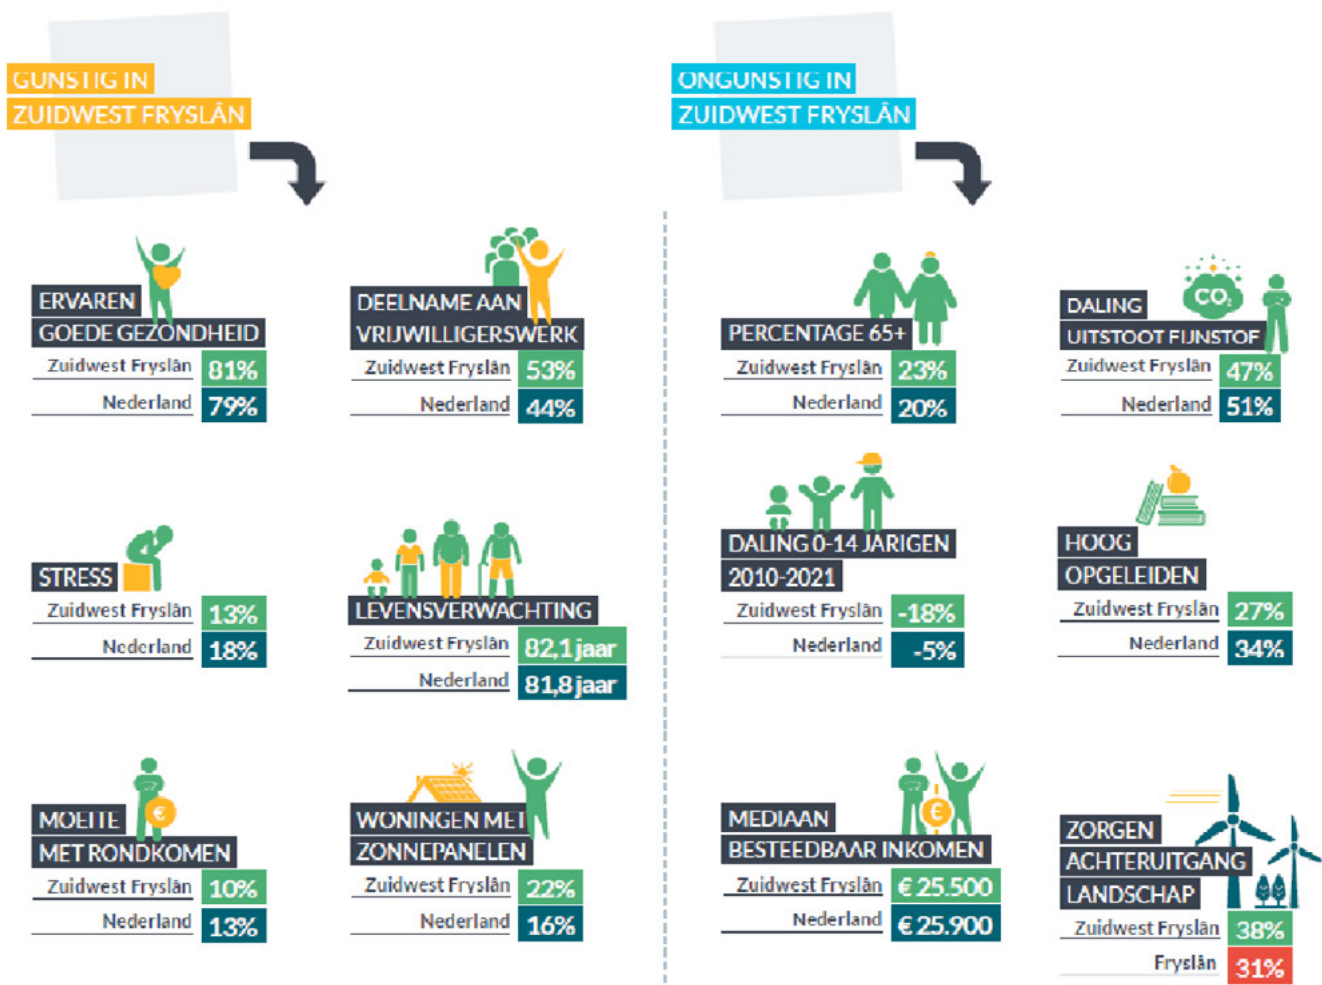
GUNSTIG IN
ZUIDWEST FRYSLÂN

ERVAREN
GOEDE GEZONDHEID
Zuidwest Fryslân 81%
Nederland 79%

DEELNAME AAN
VRIJWILLIGERSWERK
Zuidwest Fryslân 53%
Nederland 44%

STRESS
Zuidwest Fryslân 13%
Nederland 18%

LEVENSVERWACHTING
Zuidwest Fryslân 82,1 jaar
Nederland 81,8 jaar

MOEITE
MET RONDKOMEN
Zuidwest Fryslân 10%
Nederland 13%

WONINGEN MET
ZONNEPANELEN
Zuidwest Fryslân 22%
Nederland 16%

ONGUNSTIG IN
ZUIDWEST FRYSLÂN

PERCENTAGE 65+
Zuidwest Fryslân 23%
Nederland 20%

DALING
UITSTOOT FIJNSTOF
$CO_2$
Zuidwest Fryslân 47%
Nederland 51%

DALING 0-14 JARIGEN
2010-2021
Zuidwest Fryslân -18%
Nederland -5%

HOOG
OPGELEIDEN
Zuidwest Fryslân 27%
Nederland 34%

MEDIAAN
BESTEEDBAAR INKOMEN
Zuidwest Fryslân € 25.500
Nederland € 25.900

ZORGEN
ACHTERUITGANG
LANDSCHAP
Zuidwest Fryslân 38%
Fryslân 31%